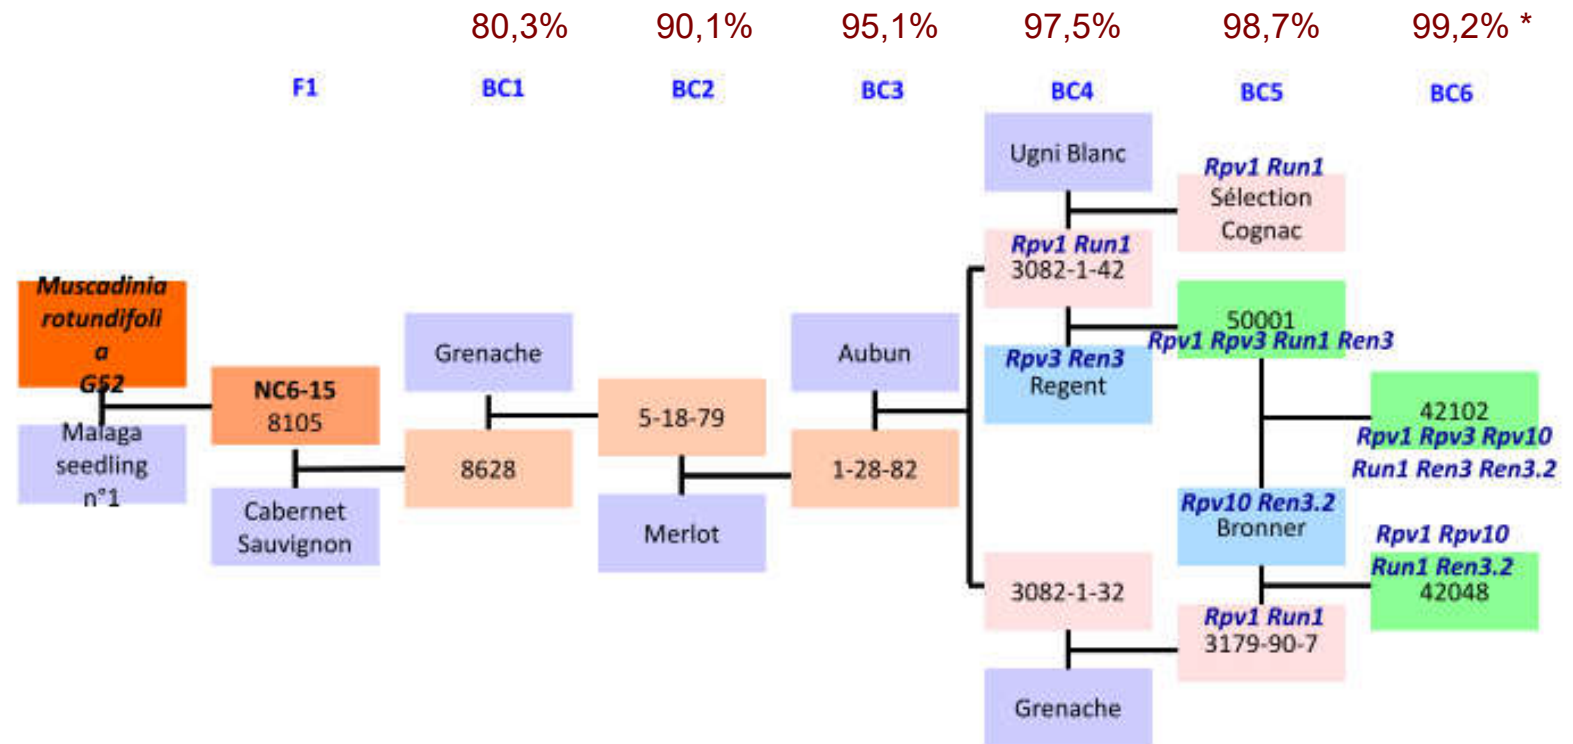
80,3% 90,1% 95,1% 97,5% 98,7% 99,2% *

F1 BC1 BC2 BC3 BC4 BC5 BC6

Muscadinia rotundifolia G52

Malaga seedling n°1

NC6-15 8105

Cabernet Sauvignon

Grenache

8628

5-18-79

Merlot

Aubun

1-28-82

Ugni Blanc

Rpv1 Run1 3082-1-42

Rpv3 Ren3 Regent

3082-1-32

Grenache

Rpv1 Run1 Sélection Cognac

50001 Rpv1 Rpv3 Run1 Ren3

Rpv10 Ren3.2 Bronner

Rpv1 Run1 3179-90-7

42102 Rpv1 Rpv3 Rpv10 Run1 Ren3 Ren3.2

Rpv1 Rpv10 Run1 Ren3.2 42048